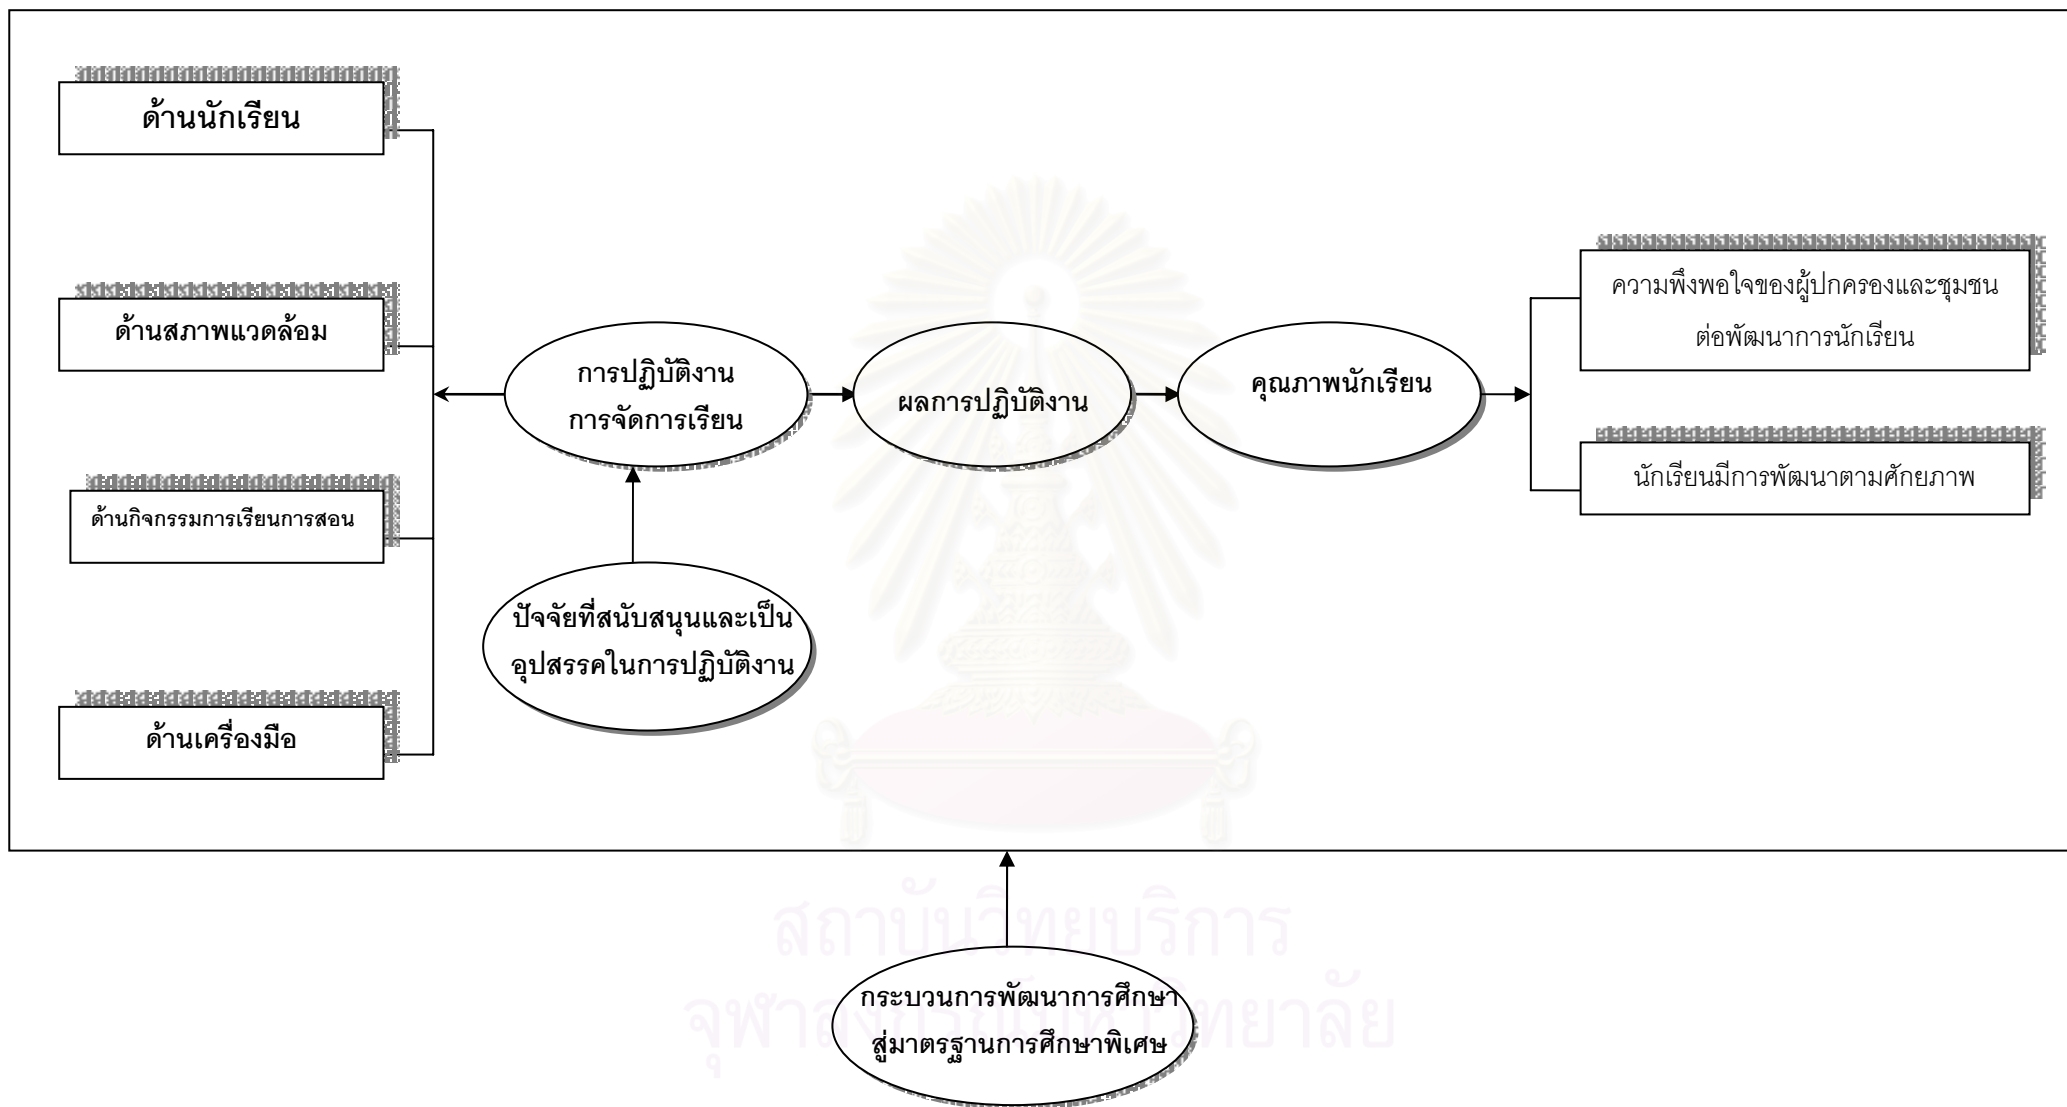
ด้านนักเรียน

ด้านสภาพแวดล้อม

ด้านกิจกรรมการเรียนการสอน

ด้านเครื่องมือ

การปฏิบัติงาน
การจัดการเรียน

ผลการปฏิบัติงาน

คุณภาพนักเรียน

ความพึงพอใจของผู้ปกครองและชุมชน
ต่อพัฒนาการนักเรียน

นักเรียนมีการพัฒนาตามศักยภาพ

ปัจจัยที่สนับสนุนและเป็น
อุปสรรคในการปฏิบัติงาน

กระบวนการพัฒนาการศึกษา
สู่มาตรฐานการศึกษาพิเศษ

สถาบันวิทยบริการ
จุฬาลงกรณ์มหาวิทยาลัย